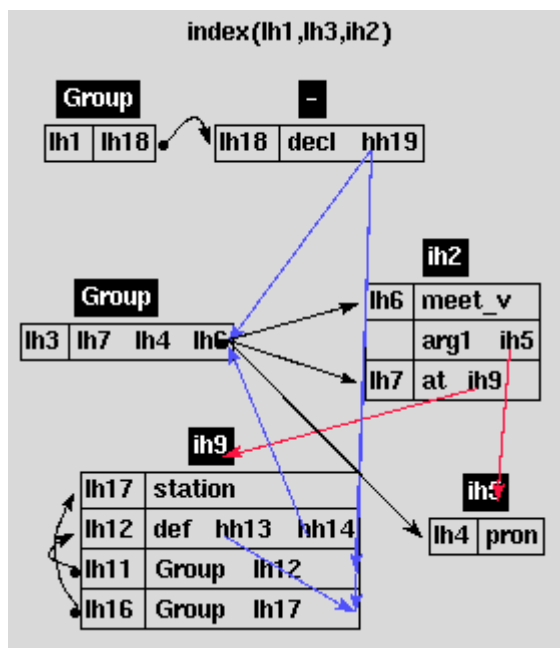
index(lh1,lh3,ih2)

Group

| lh1 | lh18 |
|---|---|

–

| lh18 | decl hh19 |
|---|---|

ih2

| lh6 | meet_v |
|---|---|
| | arg1 ih5 |
| lh7 | at ih9 |

Group

| lh3 | lh7 lh4 lh6 |
|---|---|

ih9

| lh17 | station |
|---|---|
| lh12 | def hh13 hh14 |
| lh11 | Group lh12 |
| lh16 | Group lh17 |

ih5

| lh4 | pron |
|---|---|